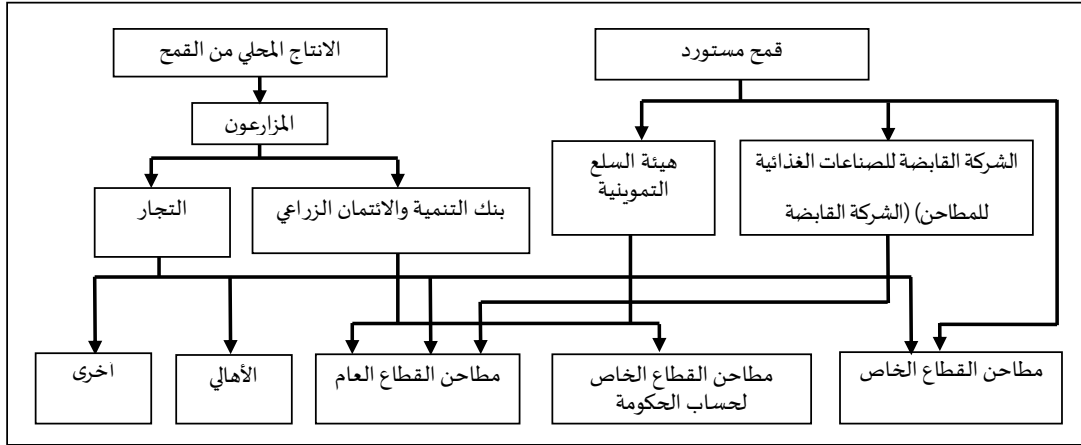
قمح مستورد

الانتاج المحلي من القمح

المزارعون

الشركة القابضة للصناعات الغذائية للمطاحن) (الشركة القابضة

هيئة السلع التموينية

بنك التنمية والائتمان الزراعي

التجار

مطاحن القطاع الخاص

مطاحن القطاع الخاص لحساب الحكومة

مطاحن القطاع العام

الأهالي

اخرى